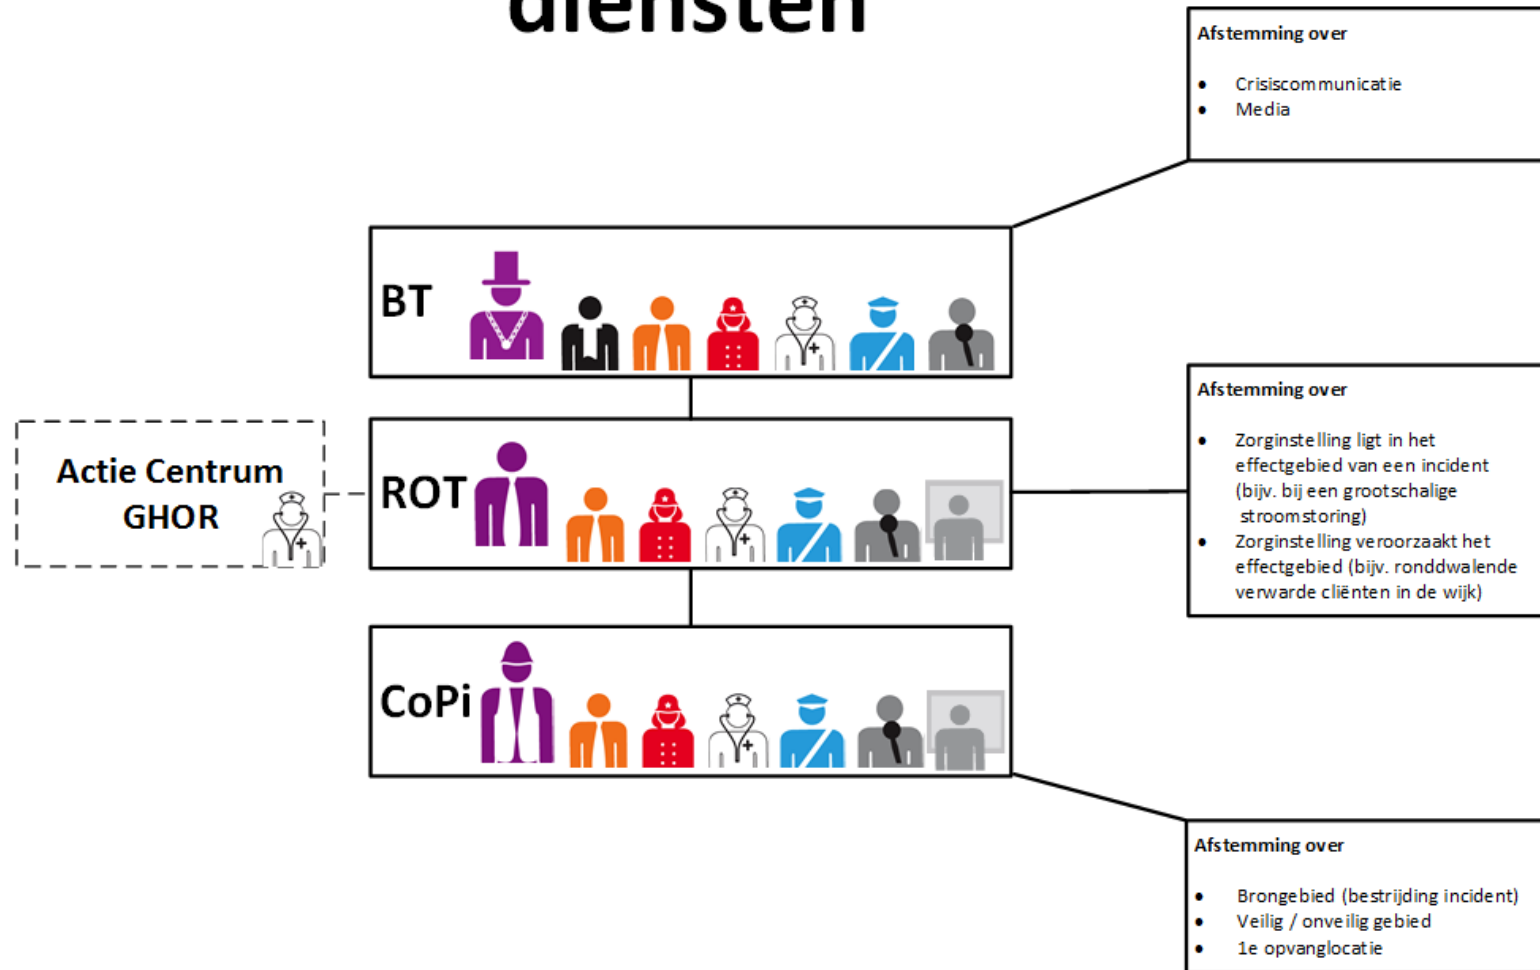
diensten

Afstemming over

- Crisiscommunicatie
- Media

BT

Afstemming over

- Zorginstelling ligt in het effectgebied van een incident (bijv. bij een grootschalige stroomstoring)
- Zorginstelling veroorzaakt het effectgebied (bijv. ronddwalende verwarde cliënten in de wijk)

Actie Centrum GHOR

ROT

CoPi

Afstemming over

- Brongebied (bestrijding incident)
- Veilig / onveilig gebied
- 1e opvanglocatie